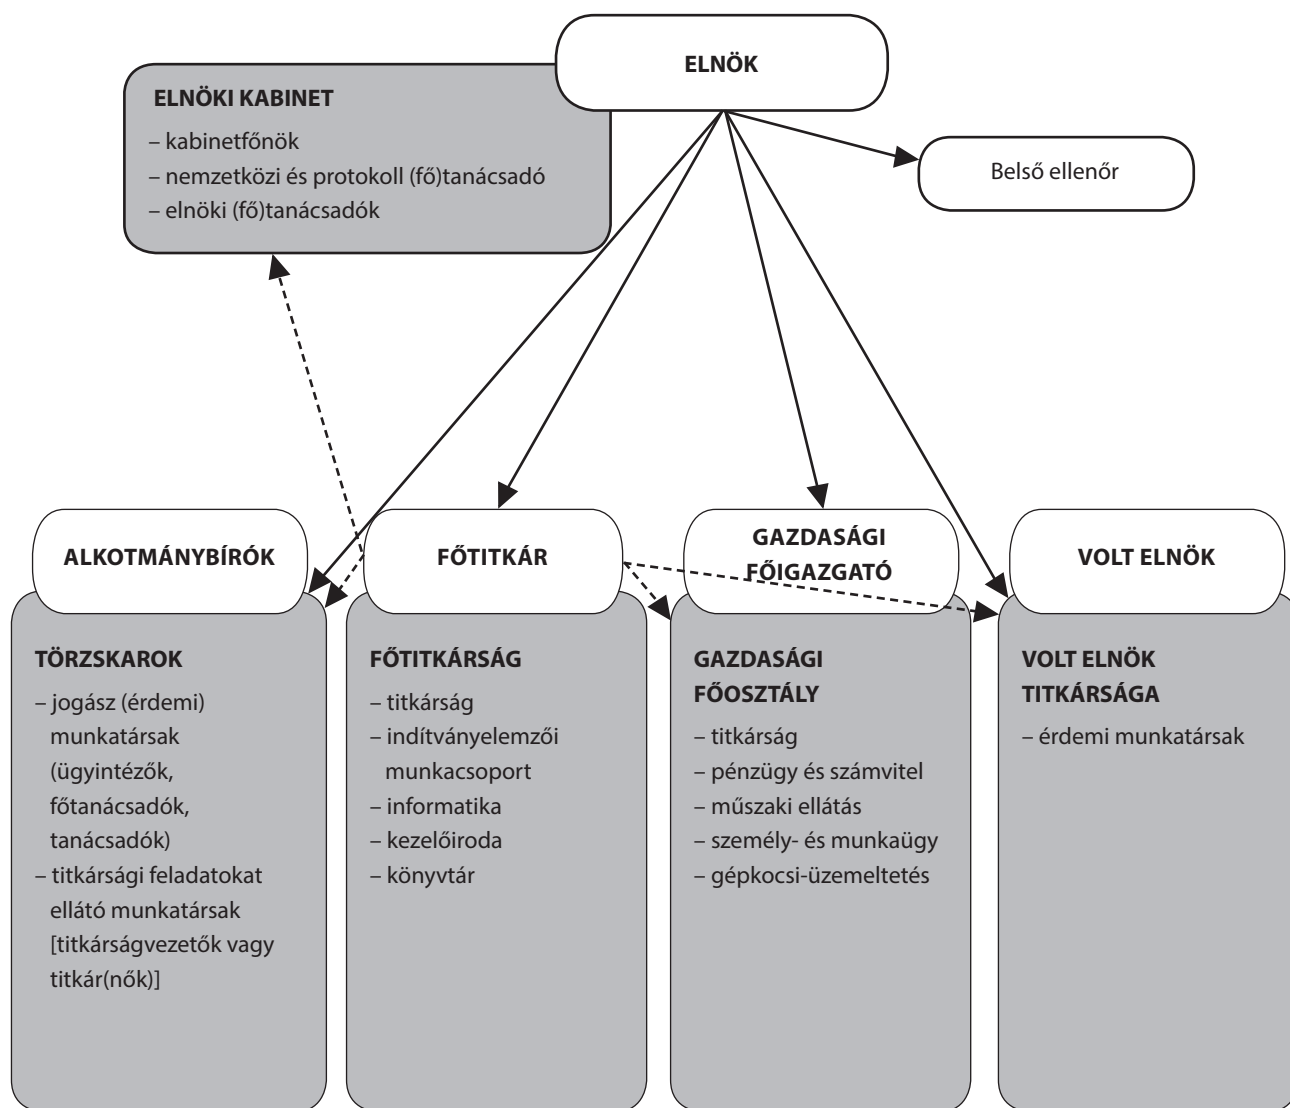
ELNÖK

ELNÖKI KABINET

– kabinetfőnök
– nemzetközi és protokoll (fő)tanácsadó
– elnöki (fő)tanácsadók

Belső ellenőr

ALKOTMÁNYBÍRÓK

FŐTITKÁR

GAZDASÁGI FŐIGAZGATÓ

VOLT ELNÖK

TÖRZSKAROK

– jogász (érdemi) munkatársak (ügyintézők, főtanácsadók, tanácsadók)
– titkársági feladatokat ellátó munkatársak [titkárságvezetők vagy titkár(nők)]

FŐTITKÁRSÁG

– titkárság
– indítványelemzői munkacsoport
– informatika
– kezelőiroda
– könyvtár

GAZDASÁGI FŐOSZTÁLY

– titkárság
– pénzügy és számvitel
– műszaki ellátás
– személy- és munkaügy
– gépkocsi-üzemeltetés

VOLT ELNÖK TITKÁRSÁGA

– érdemi munkatársak